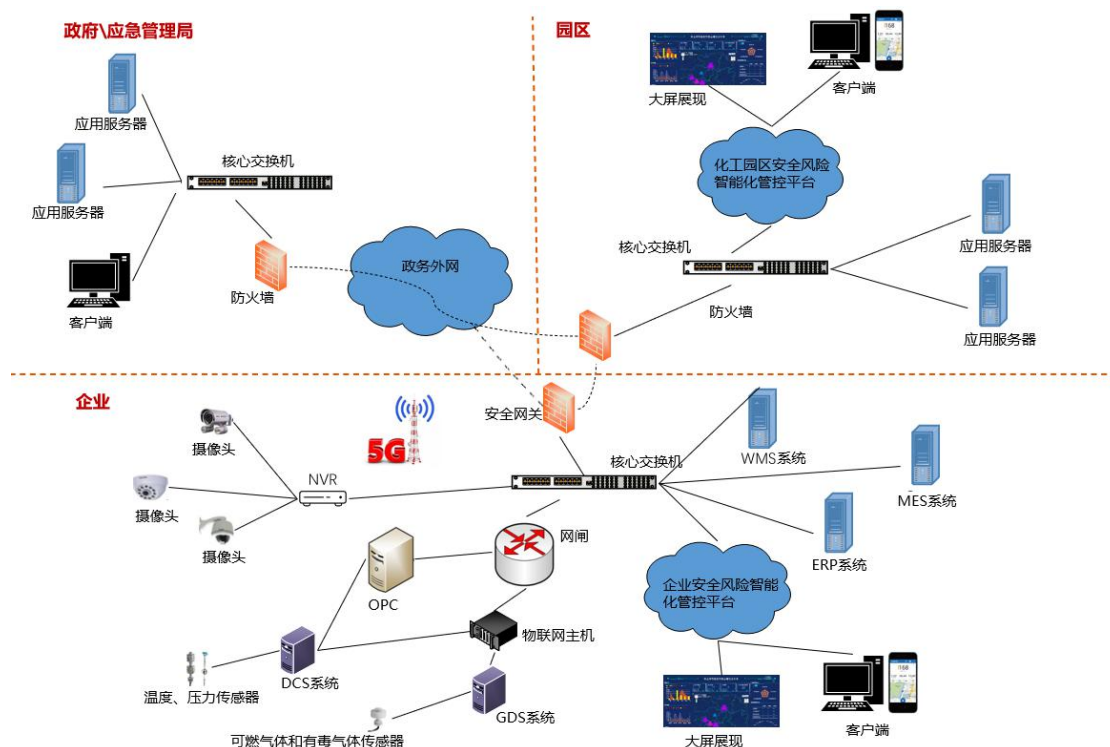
政府\应急管理局

应用服务器

核心交换机

应用服务器

防火墙

客户端

园区

大屏展现

客户端

化工园区安全风险智能化管控平台

核心交换机

应用服务器

政务外网

防火墙

应用服务器

企业

摄像头

5G

安全网关

核心交换机

WMS系统

MES系统

摄像头

NVR

摄像头

网闸

ERP系统

OPC

企业安全风险智能化管控平台

物联网主机

DCS系统

温度、压力传感器

GDS系统

可燃气体和有毒气体传感器

大屏展现

客户端